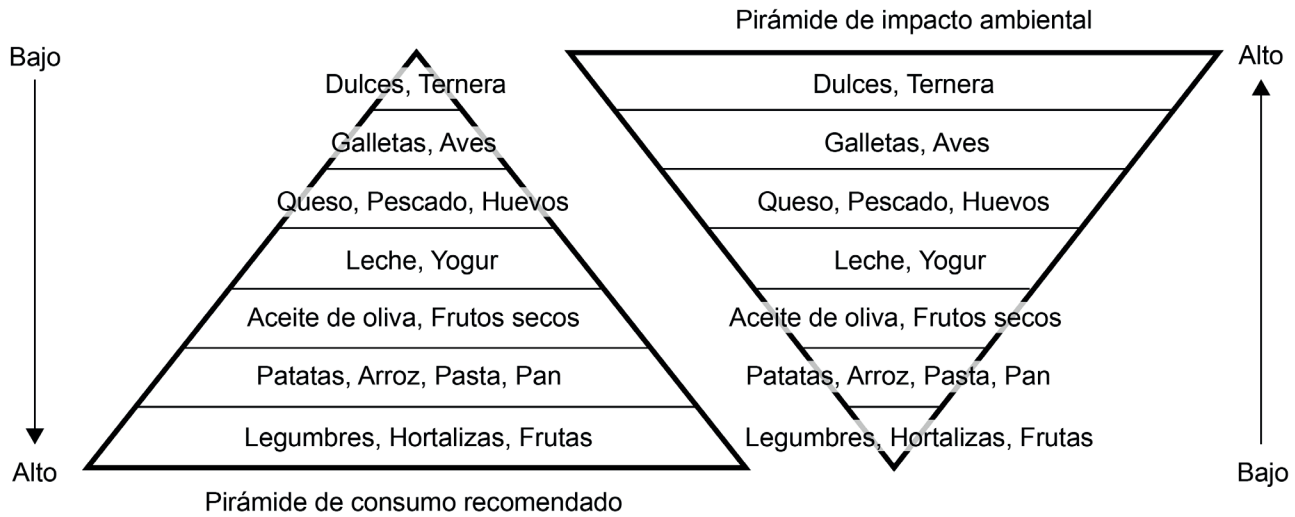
Pirámide de impacto ambiental

Bajo

Alto

Dulces, Ternera
Galletas, Aves
Queso, Pescado, Huevos
Leche, Yogur
Aceite de oliva, Frutos secos
Patatas, Arroz, Pasta, Pan
Legumbres, Hortalizas, Frutas

Pirámide de consumo recomendado

Alto

Bajo

Dulces, Ternera
Galletas, Aves
Queso, Pescado, Huevos
Leche, Yogur
Aceite de oliva, Frutos secos
Patatas, Arroz, Pasta, Pan
Legumbres, Hortalizas, Frutas